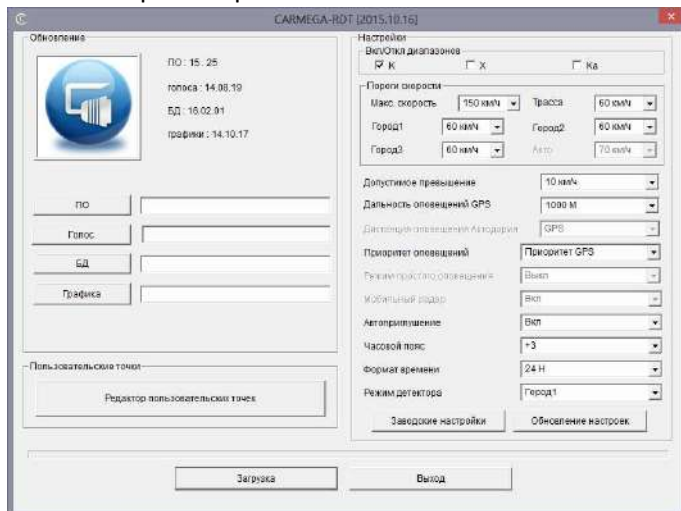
CARMEGA-RDT [2015.10.16]

Обновление

ПО : 15. 25

голоса : 14.08.19

БД : 16.02.01

графики : 14.10.17

ПО

Голос

БД

Графика

Пользовательские точки

Редактор пользовательских точек

Настройки

Вкл/Откл диапазонов

☑ K ☐ X ☐ Ka

Пороги скорости

Макс. скорость 150 км/ч

Трасса 60 км/ч

Город1 60 км/ч

Город2 60 км/ч

Город3 60 км/ч

Авто 70 км/ч

Допустимое превышение 10 км/ч

Дальность оповещений GPS 1000 М

Дистанция оповещения Автодория GPS

Приоритет оповещений Приоритет GPS

Режим простого оповещения Выкл

Мобильный радар Вкл

Автоприглушение Вкл

Часовой пояс +3

Формат времени 24 Н

Режим детектора Город1

Заводские настройки

Обновление настроек

Загрузка

Выход